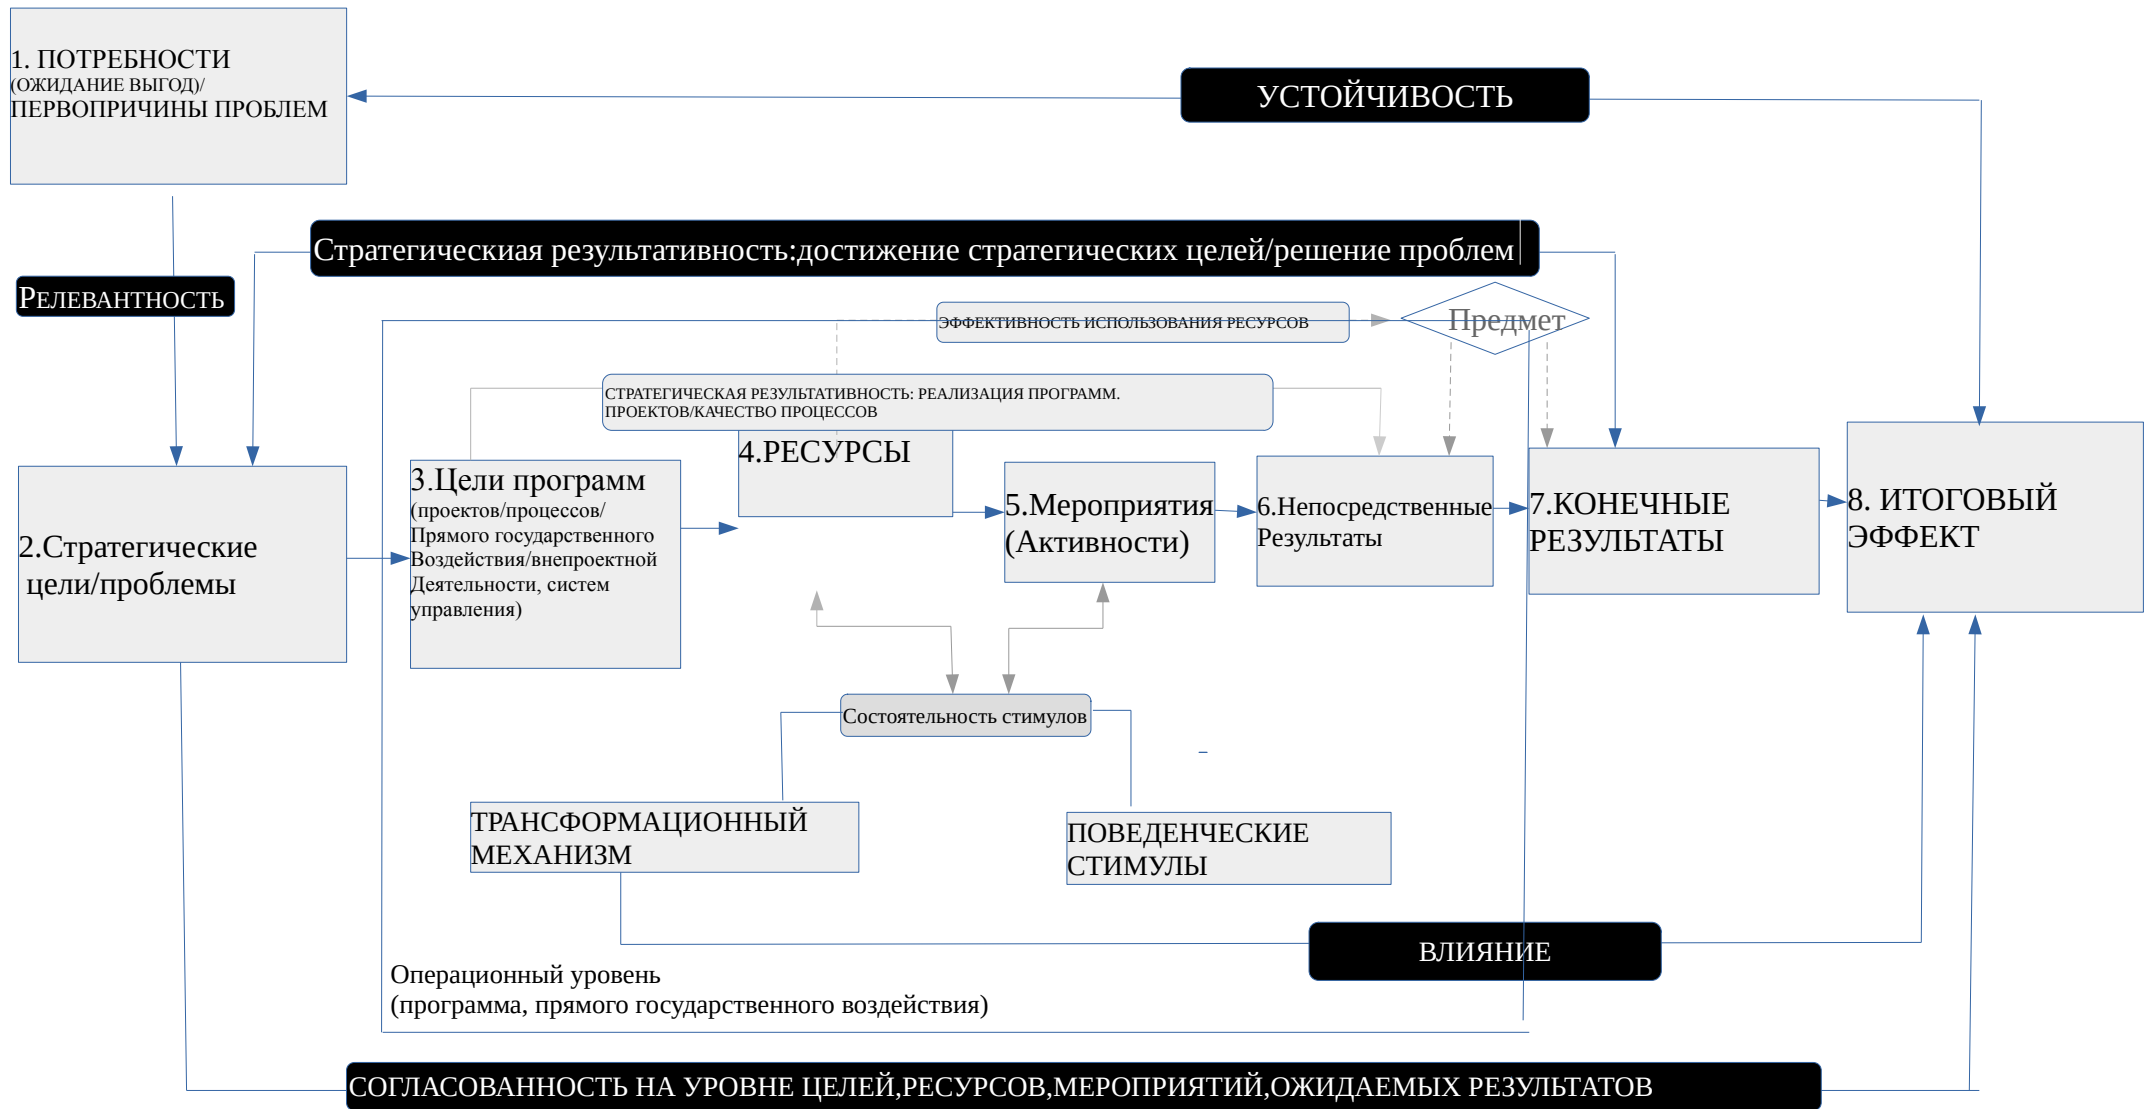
1. ПОТРЕБНОСТИ
(ОЖИДАНИЕ ВЫГОД)/
ПЕРВОПРИЧИНЫ ПРОБЛЕМ

УСТОЙЧИВОСТЬ

Стратегическиая результативность:достижение стратегических целей/решение проблем

РЕЛЕВАНТНОСТЬ

ЭФФЕКТИВНОСТЬ ИСПОЛЬЗОВАНИЯ РЕСУРСОВ

Предмет

СТРАТЕГИЧЕСКАЯ РЕЗУЛЬТАТИВНОСТЬ: РЕАЛИЗАЦИЯ ПРОГРАММ. ПРОЕКТОВ/КАЧЕСТВО ПРОЦЕССОВ

4.РЕСУРСЫ

2.Стратегические цели/проблемы

3.Цели программ
(проектов/процессов/ Прямого государственного Воздействия/внепроектной Деятельности, систем управления)

5.Мероприятия (Активности)

6.Непосредственные Результаты

7.КОНЕЧНЫЕ РЕЗУЛЬТАТЫ

8. ИТОГОВЫЙ ЭФФЕКТ

Состоятельность стимулов

ТРАНСФОРМАЦИОННЫЙ МЕХАНИЗМ

ПОВЕДЕНЧЕСКИЕ СТИМУЛЫ

ВЛИЯНИЕ

Операционный уровень
(программа, прямого государственного воздействия)

СОГЛАСОВАННОСТЬ НА УРОВНЕ ЦЕЛЕЙ,РЕСУРСОВ,МЕРОПРИЯТИЙ,ОЖИДАЕМЫХ РЕЗУЛЬТАТОВ